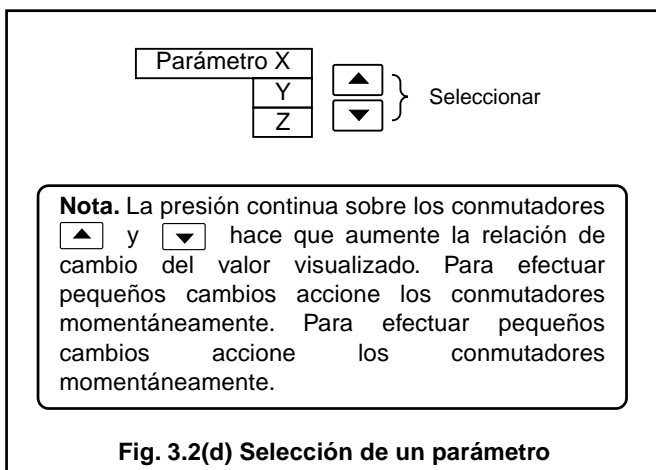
Parámetro X

Y

Z

Seleccionar

**Nota.** La presión continua sobre los conmutadores ▲ y ▼ hace que aumente la relación de cambio del valor visualizado. Para efectuar pequeños cambios accione los conmutadores momentáneamente. Para efectuar pequeños cambios accione los conmutadores momentáneamente.

**Fig. 3.2(d) Selección de un parámetro**